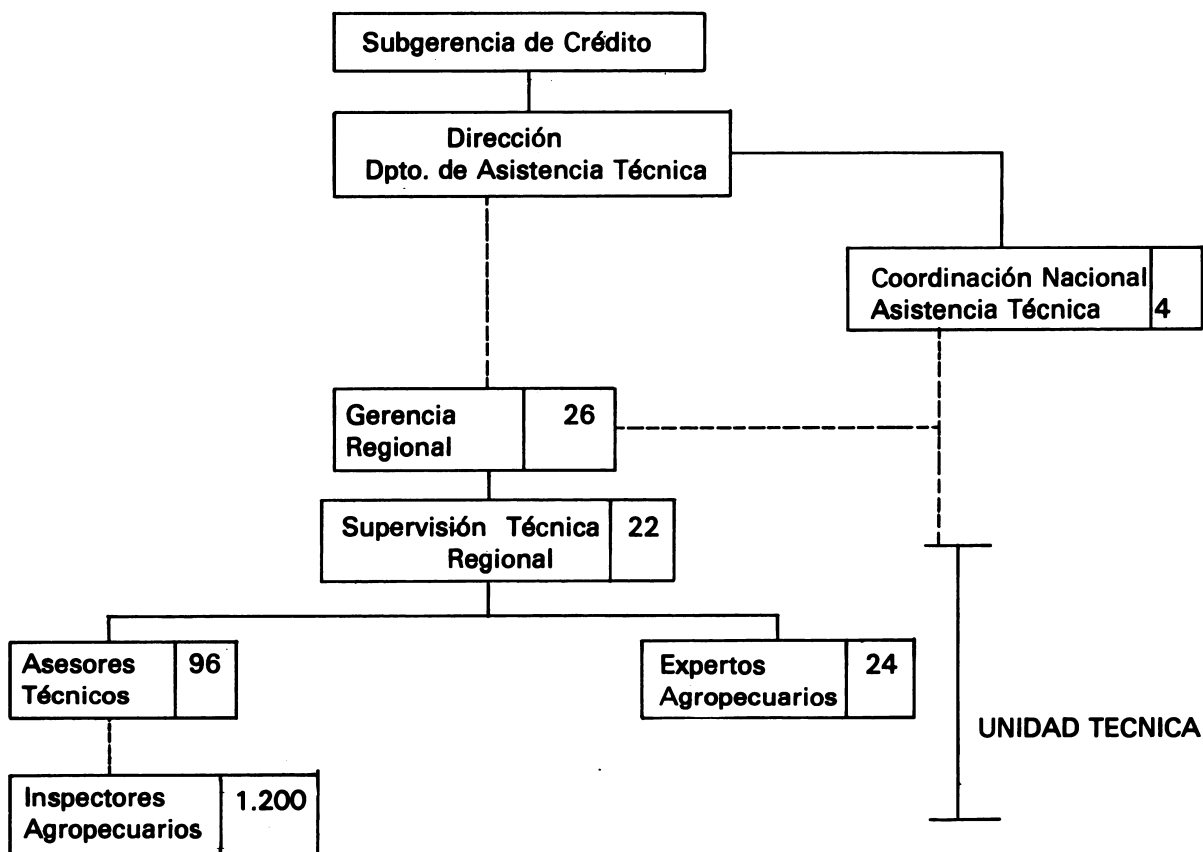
Subgerencia de Crédito

Dirección
Dpto. de Asistencia Técnica

Coordinación Nacional Asistencia Técnica | 4

Gerencia Regional | 26

Supervisión Técnica Regional | 22

Asesores Técnicos | 96

Expertos Agropecuarios | 24

UNIDAD TECNICA

Inspectores Agropecuarios | 1.200